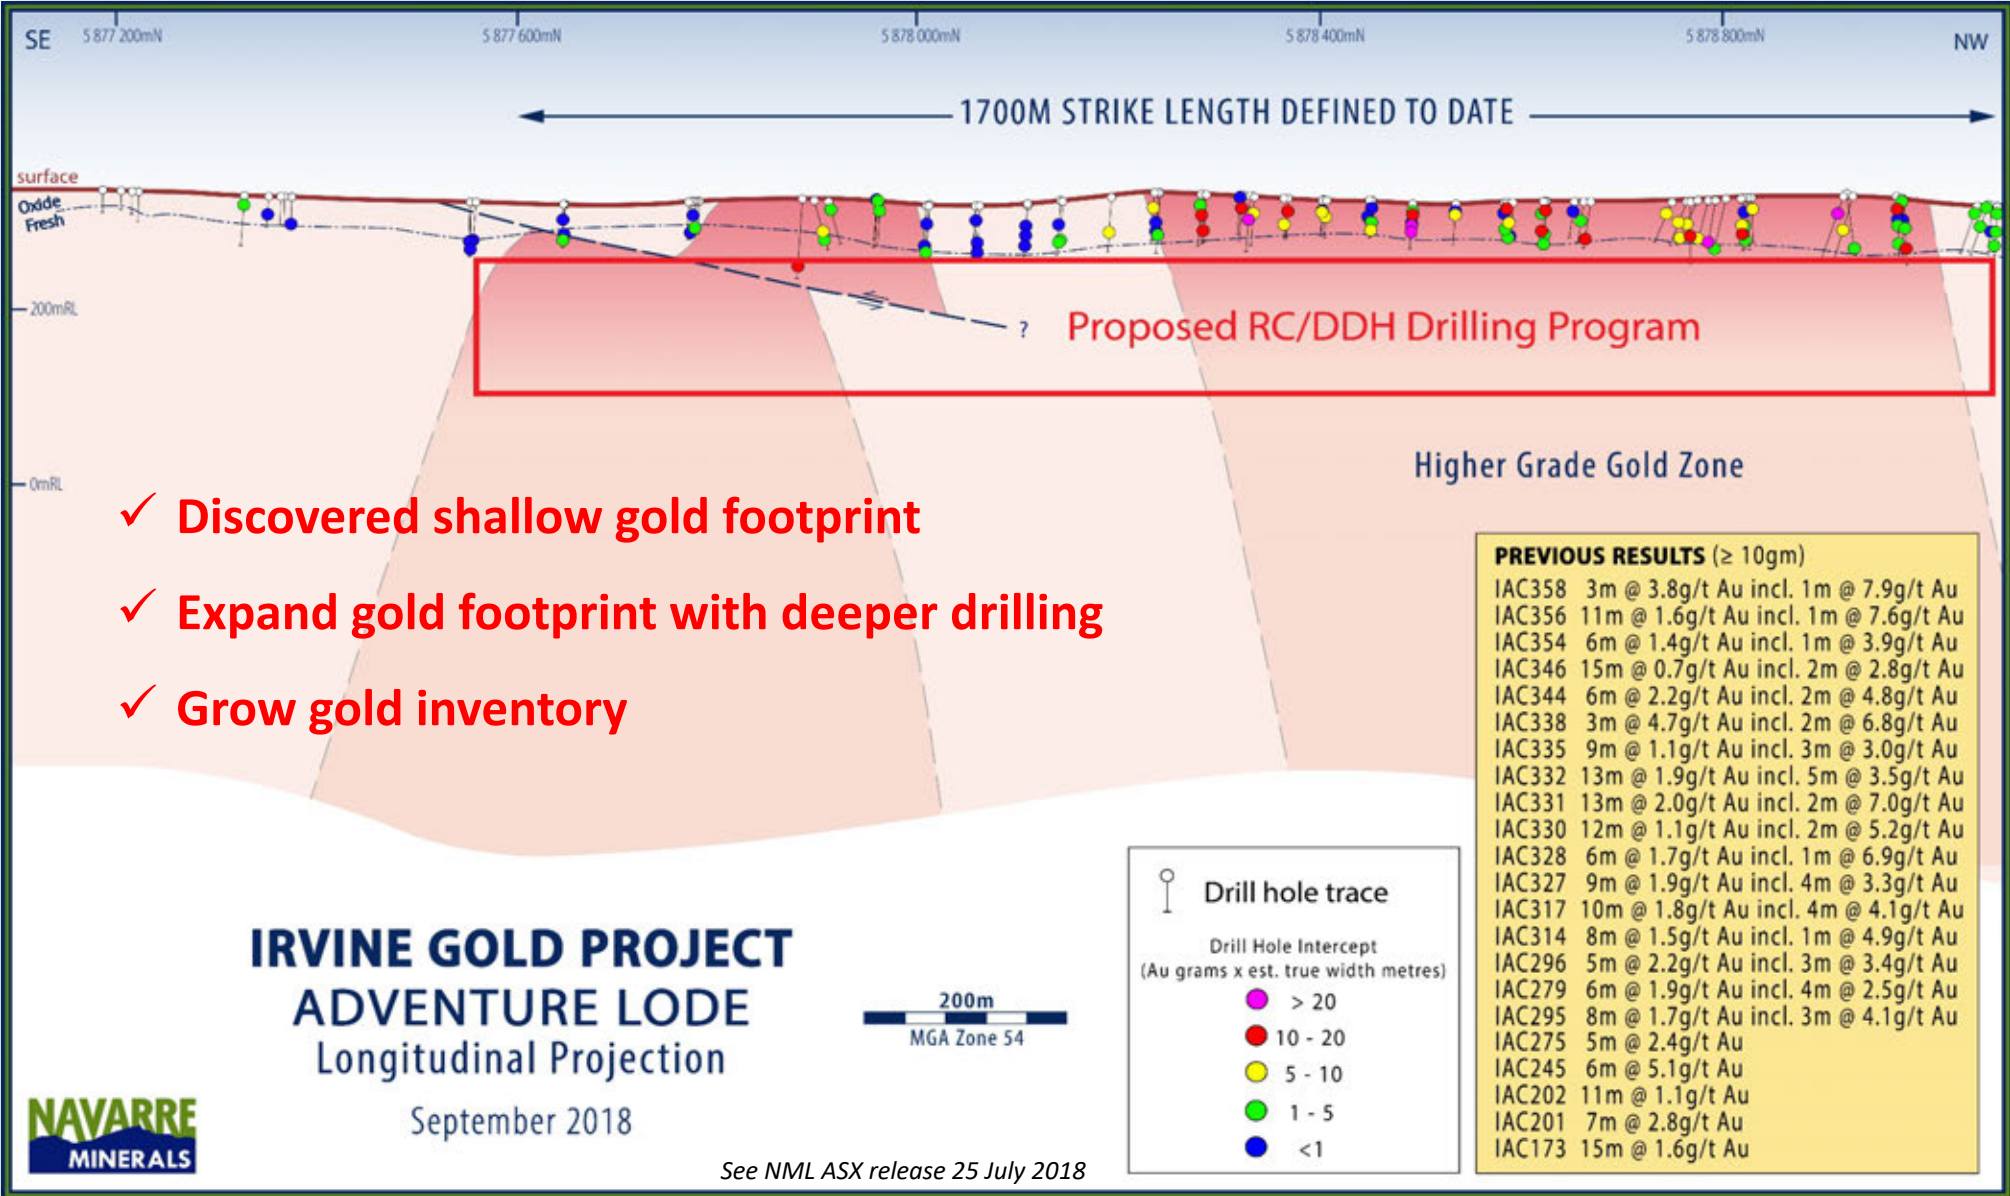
SE 5 877 200mN 5 877 600mN 5 878 000mN 5 878 400mN 5 878 800mN NW

1700M STRIKE LENGTH DEFINED TO DATE

surface
Oxide
Fresh

200mRL

0mRL

?

Proposed RC/DDH Drilling Program

Higher Grade Gold Zone

✓ Discovered shallow gold footprint

✓ Expand gold footprint with deeper drilling

✓ Grow gold inventory

PREVIOUS RESULTS (≥ 10gm)
IAC358 3m @ 3.8g/t Au incl. 1m @ 7.9g/t Au
IAC356 11m @ 1.6g/t Au incl. 1m @ 7.6g/t Au
IAC354 6m @ 1.4g/t Au incl. 1m @ 3.9g/t Au
IAC346 15m @ 0.7g/t Au incl. 2m @ 2.8g/t Au
IAC344 6m @ 2.2g/t Au incl. 2m @ 4.8g/t Au
IAC338 3m @ 4.7g/t Au incl. 2m @ 6.8g/t Au
IAC335 9m @ 1.1g/t Au incl. 3m @ 3.0g/t Au
IAC332 13m @ 1.9g/t Au incl. 5m @ 3.5g/t Au
IAC331 13m @ 2.0g/t Au incl. 2m @ 7.0g/t Au
IAC330 12m @ 1.1g/t Au incl. 2m @ 5.2g/t Au
IAC328 6m @ 1.7g/t Au incl. 1m @ 6.9g/t Au
IAC327 9m @ 1.9g/t Au incl. 4m @ 3.3g/t Au
IAC317 10m @ 1.8g/t Au incl. 4m @ 4.1g/t Au
IAC314 8m @ 1.5g/t Au incl. 1m @ 4.9g/t Au
IAC296 5m @ 2.2g/t Au incl. 3m @ 3.4g/t Au
IAC279 6m @ 1.9g/t Au incl. 4m @ 2.5g/t Au
IAC295 8m @ 1.7g/t Au incl. 3m @ 4.1g/t Au
IAC275 5m @ 2.4g/t Au
IAC245 6m @ 5.1g/t Au
IAC202 11m @ 1.1g/t Au
IAC201 7m @ 2.8g/t Au
IAC173 15m @ 1.6g/t Au

Drill hole trace

Drill Hole Intercept
(Au grams x est. true width metres)
> 20
10 - 20
5 - 10
1 - 5
<1

200m
MGA Zone 54

IRVINE GOLD PROJECT
ADVENTURE LODE
Longitudinal Projection
September 2018

NAVARRE MINERALS

See NML ASX release 25 July 2018